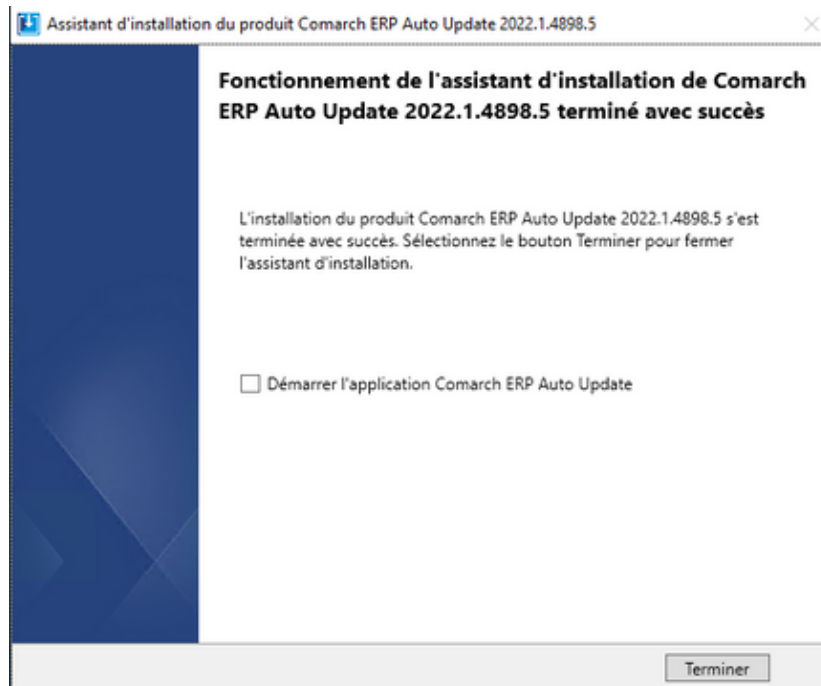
Assistant d'installation du produit Comarch ERP Auto Update 2022.1.4898.5

Fonctionnement de l'assistant d'installation de Comarch ERP Auto Update 2022.1.4898.5 terminé avec succès

L'installation du produit Comarch ERP Auto Update 2022.1.4898.5 s'est terminée avec succès. Sélectionnez le bouton Terminer pour fermer l'assistant d'installation.

Démarrer l'application Comarch ERP Auto Update

Terminer